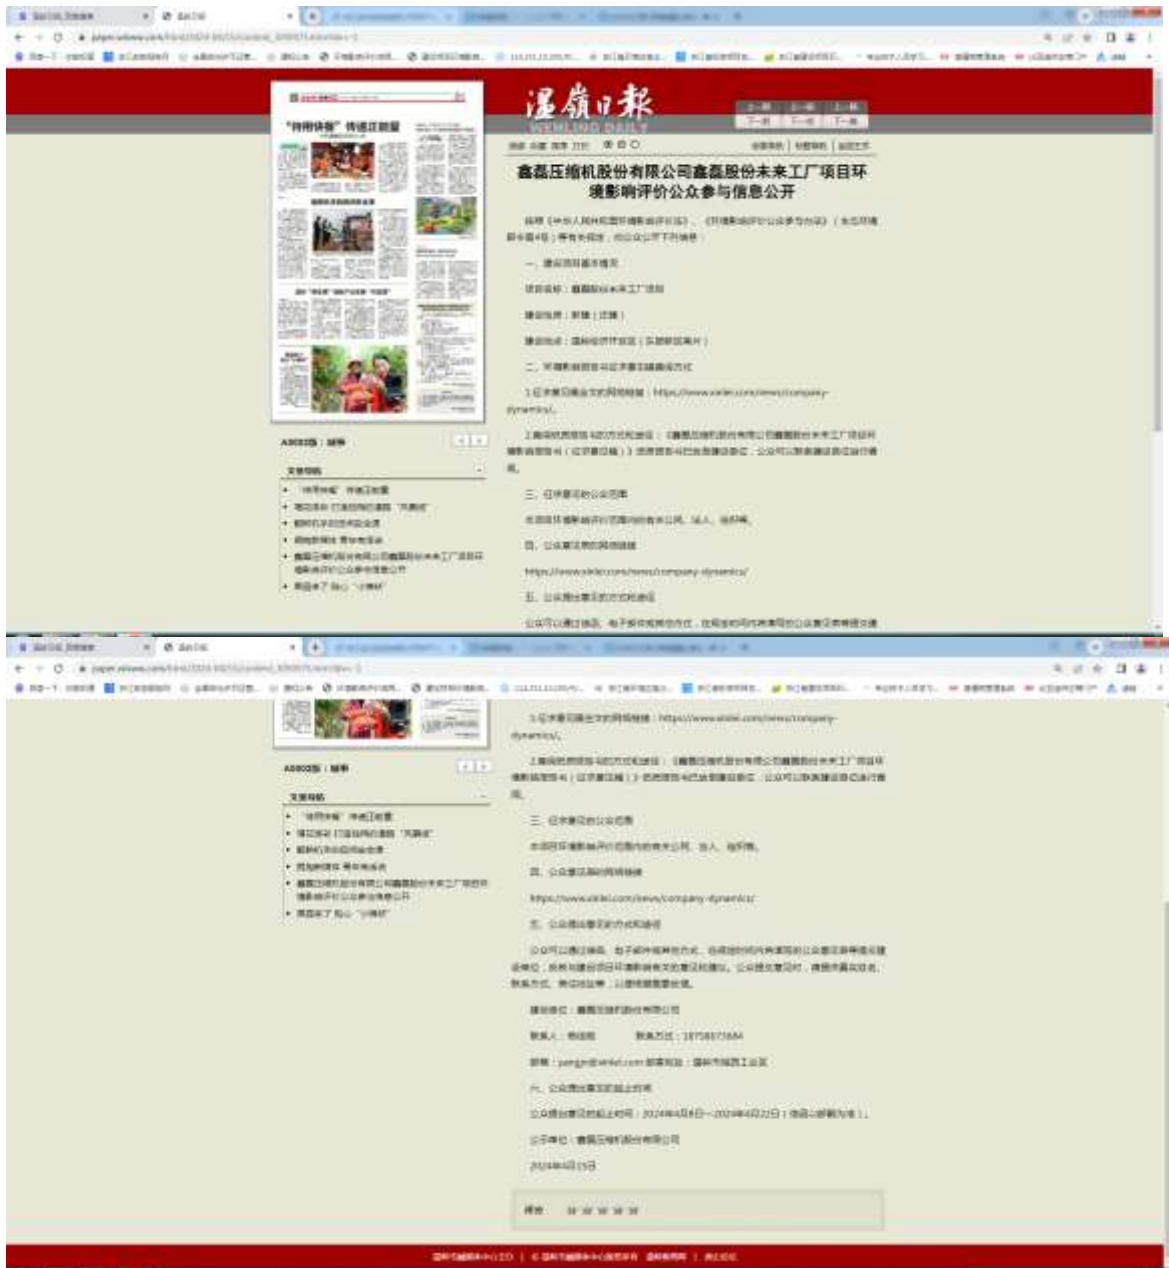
温岭日报
WENLING DAILY

鑫磊压缩机股份有限公司鑫磊股份未来工厂项目环境影响评价公众参与信息公开

根据《中华人民共和国环境影响评价法》、《环境影响评价公众参与办法》（生态环境部令第4号）等有关规定，现公众公开下列信息：

一、建设项目基本情况

项目名称：鑫磊股份未来工厂项目

建设性质：新建（迁建）

建设地点：温岭经济开发区（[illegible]）

二、环境影响报告书征求意见稿获取方式

1.征求意见稿全文的网络链接：https://www.xinlei.com/news/company-dynamics/。

2.查阅纸质报告书的方式和途径：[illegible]

三、征求意见的公众范围

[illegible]

四、公众意见表的网络链接

https://www.xinlei.com/news/company-dynamics/

五、公众提出意见的方式和途径

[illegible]

建设单位：鑫磊压缩机股份有限公司

联系人：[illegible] 联系方式：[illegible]

邮箱：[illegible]

六、公众提出意见的起止时间

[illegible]

公示单位：鑫磊压缩机股份有限公司

2024年4月15日

A0003版：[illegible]

文章导航

“待用快餐”传递正能量
鑫磊压缩机股份有限公司鑫磊股份未来工厂项目环境影响评价公众参与信息公开